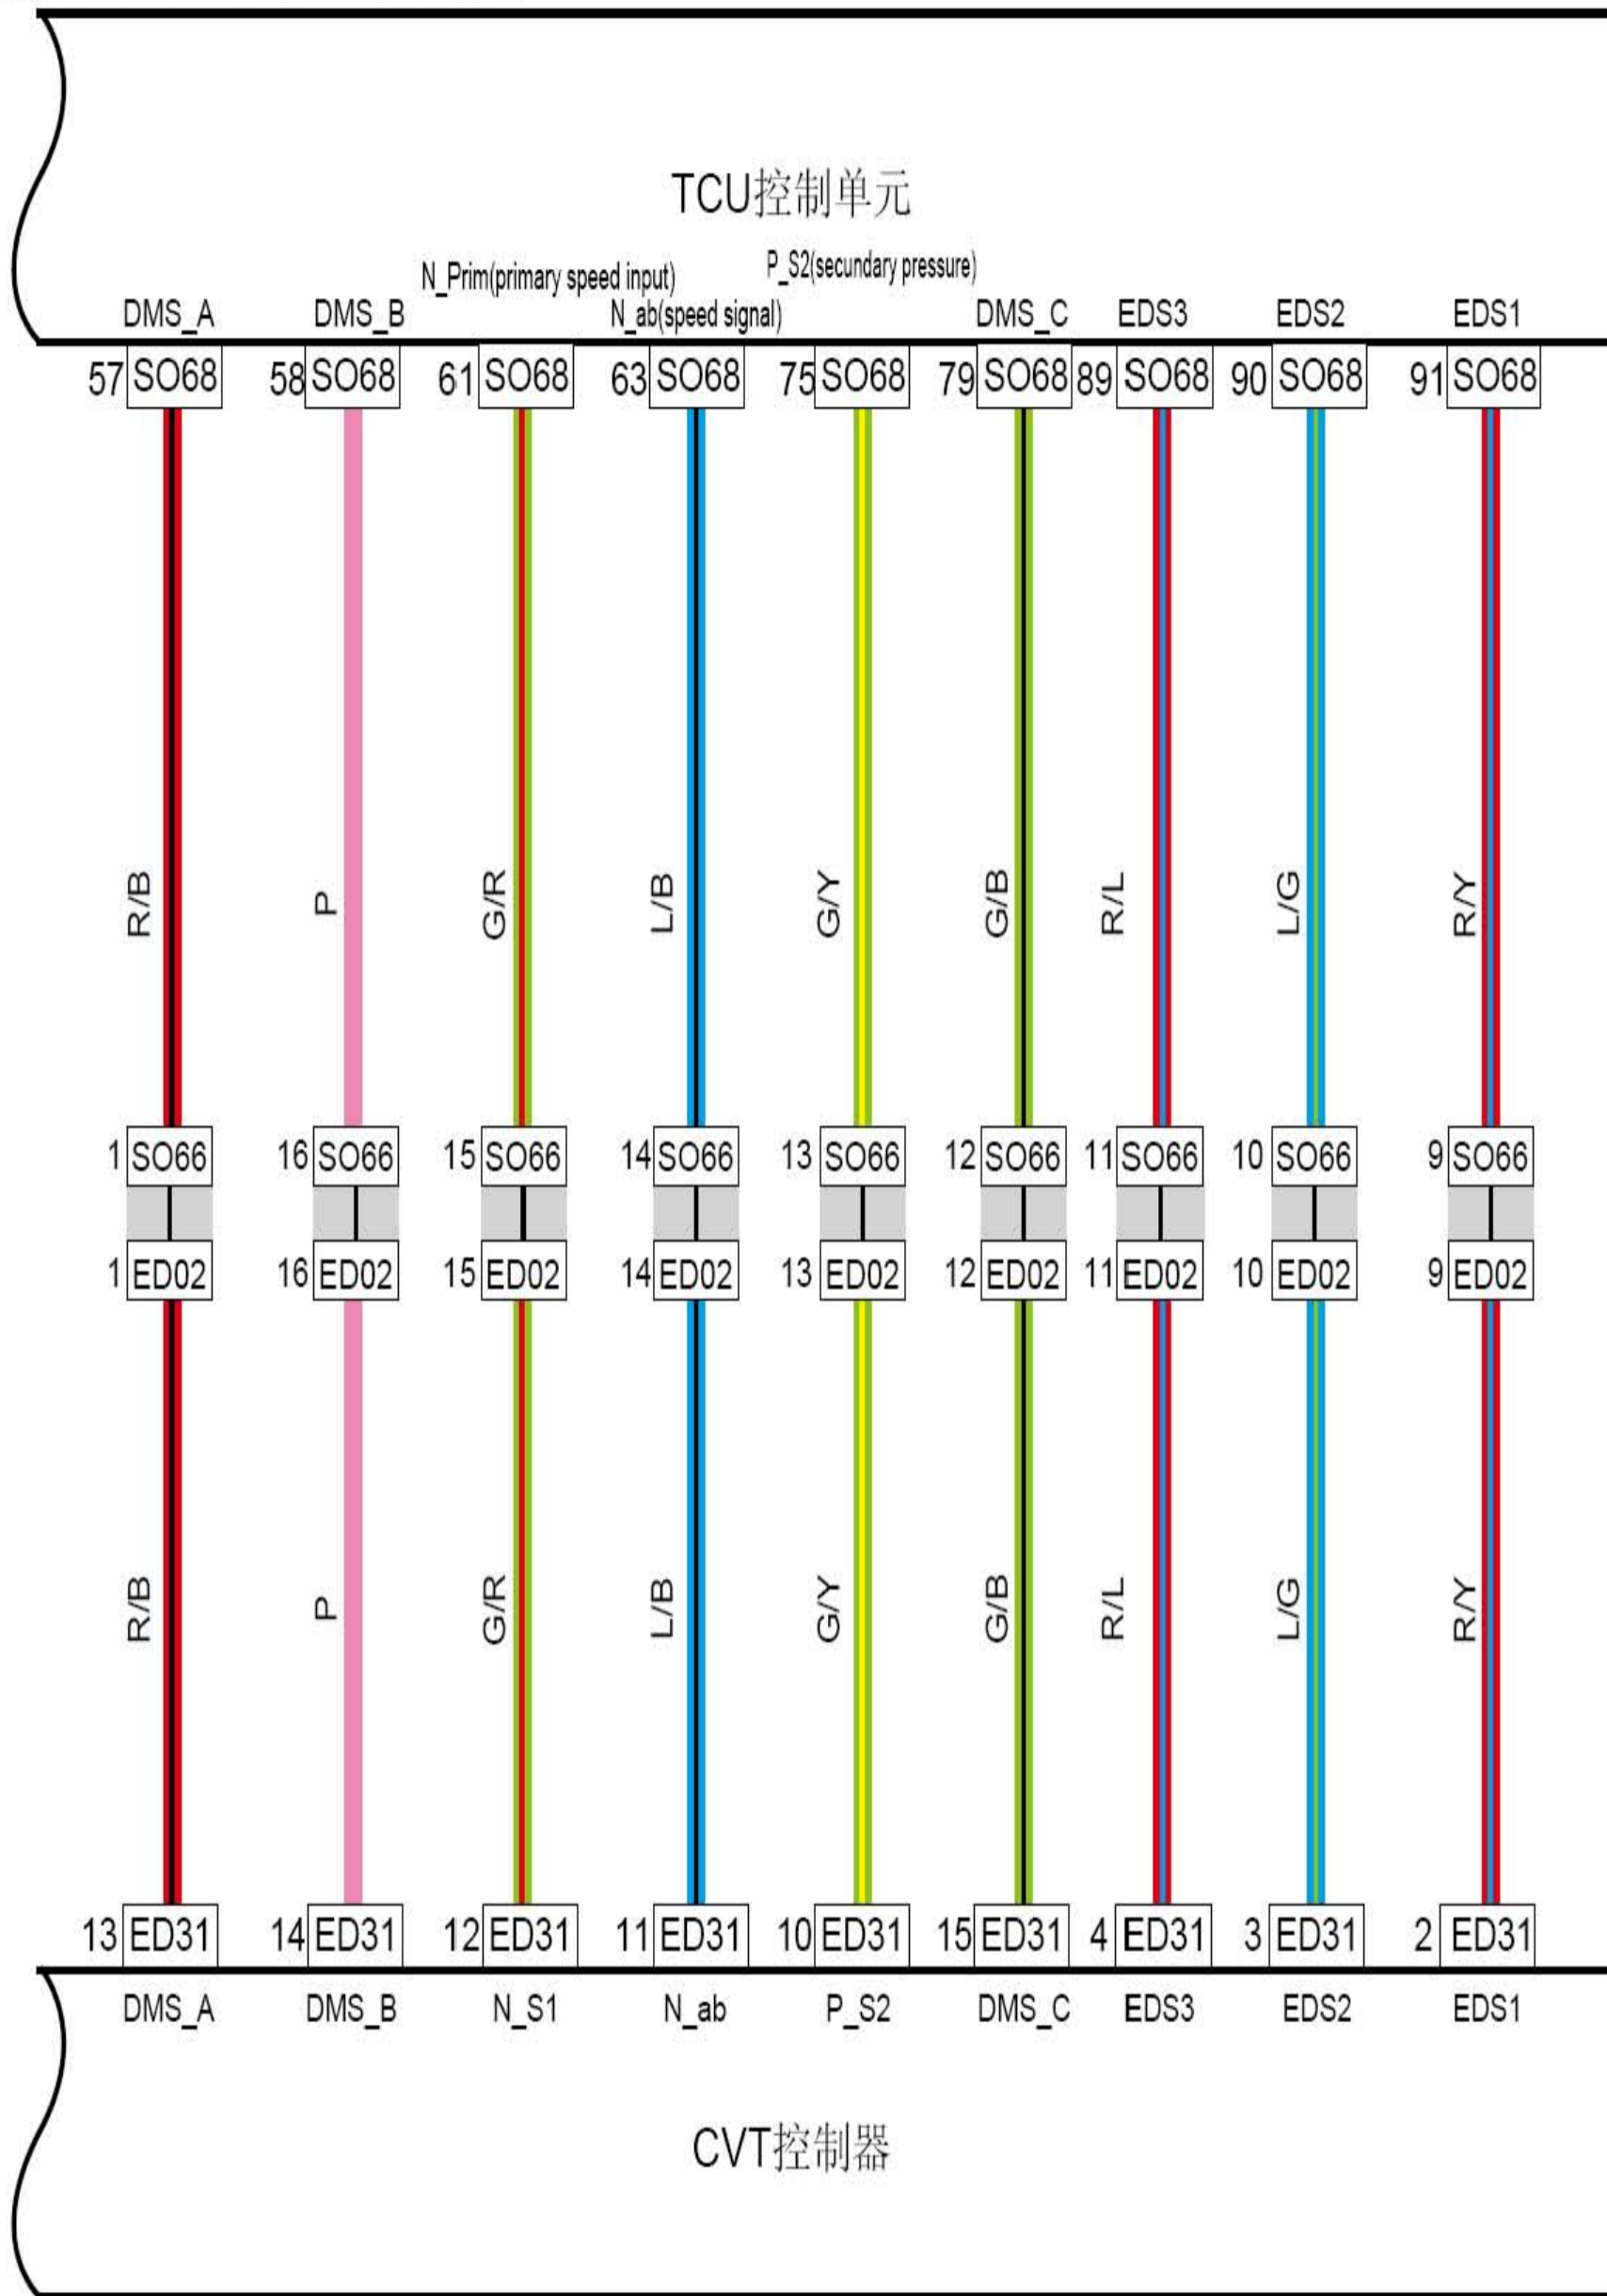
TCU控制单元

DMS_A DMS_B N_Prim(primary speed input) N_ab(speed signal) P_S2(secundary pressure) DMS_C EDS3 EDS2 EDS1

57 SO68 58 SO68 61 SO68 63 SO68 75 SO68 79 SO68 89 SO68 90 SO68 91 SO68

R/B P G/R L/B G/Y G/B R/L L/G R/Y

1 SO66 16 SO66 15 SO66 14 SO66 13 SO66 12 SO66 11 SO66 10 SO66 9 SO66

1 ED02 16 ED02 15 ED02 14 ED02 13 ED02 12 ED02 11 ED02 10 ED02 9 ED02

R/B P G/R L/B G/Y G/B R/L L/G R/Y

13 ED31 14 ED31 12 ED31 11 ED31 10 ED31 15 ED31 4 ED31 3 ED31 2 ED31

DMS_A DMS_B N_S1 N_ab P_S2 DMS_C EDS3 EDS2 EDS1

CVT控制器